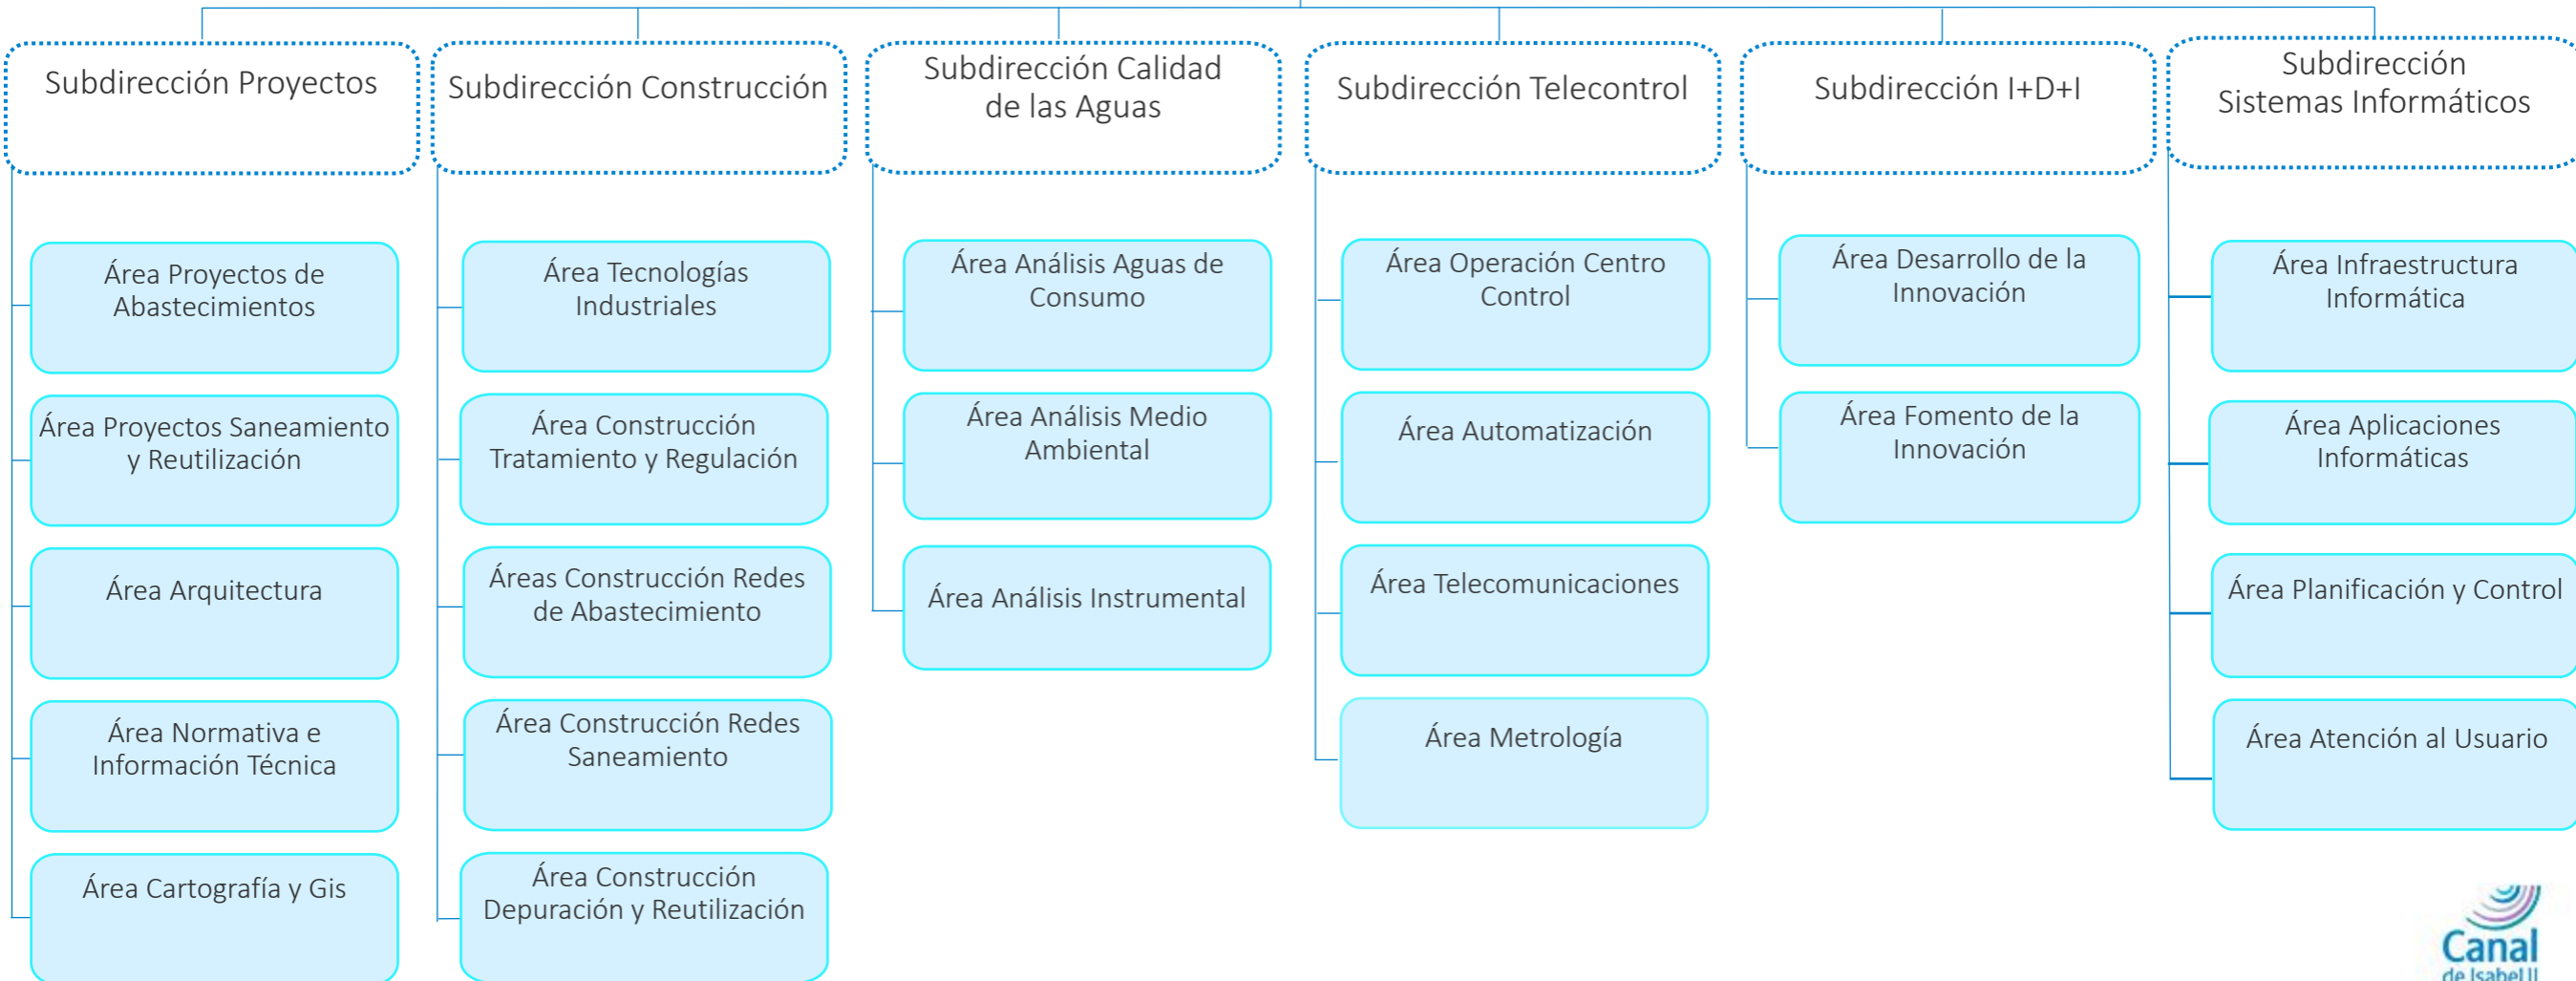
Subdirección Proyectos

Área Proyectos de Abastecimientos

Área Proyectos Saneamiento y Reutilización

Área Arquitectura

Área Normativa e Información Técnica

Área Cartografía y Gis

Subdirección Construcción

Área Tecnologías Industriales

Área Construcción Tratamiento y Regulación

Áreas Construcción Redes de Abastecimiento

Área Construcción Redes Saneamiento

Área Construcción Depuración y Reutilización

Subdirección Calidad de las Aguas

Área Análisis Aguas de Consumo

Área Análisis Medio Ambiental

Área Análisis Instrumental

Subdirección Telecontrol

Área Operación Centro Control

Área Automatización

Área Telecomunicaciones

Área Metrología

Subdirección I+D+I

Área Desarrollo de la Innovación

Área Fomento de la Innovación

Subdirección Sistemas Informáticos

Área Infraestructura Informática

Área Aplicaciones Informáticas

Área Planificación y Control

Área Atención al Usuario

Canal de Isabel II